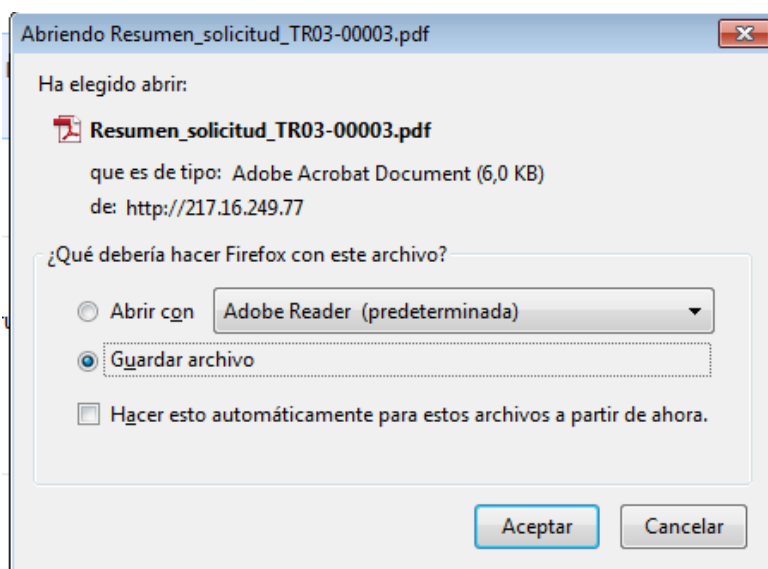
Abriendo Resumen_solicitud_TR03-00003.pdf

Ha elegido abrir:

Resumen_solicitud_TR03-00003.pdf

que es de tipo: Adobe Acrobat Document (6,0 KB)

de: http://217.16.249.77

¿Qué debería hacer Firefox con este archivo?

Abrir con Adobe Reader (predeterminada)

Guardar archivo

Hacer esto automáticamente para estos archivos a partir de ahora.

Aceptar Cancelar